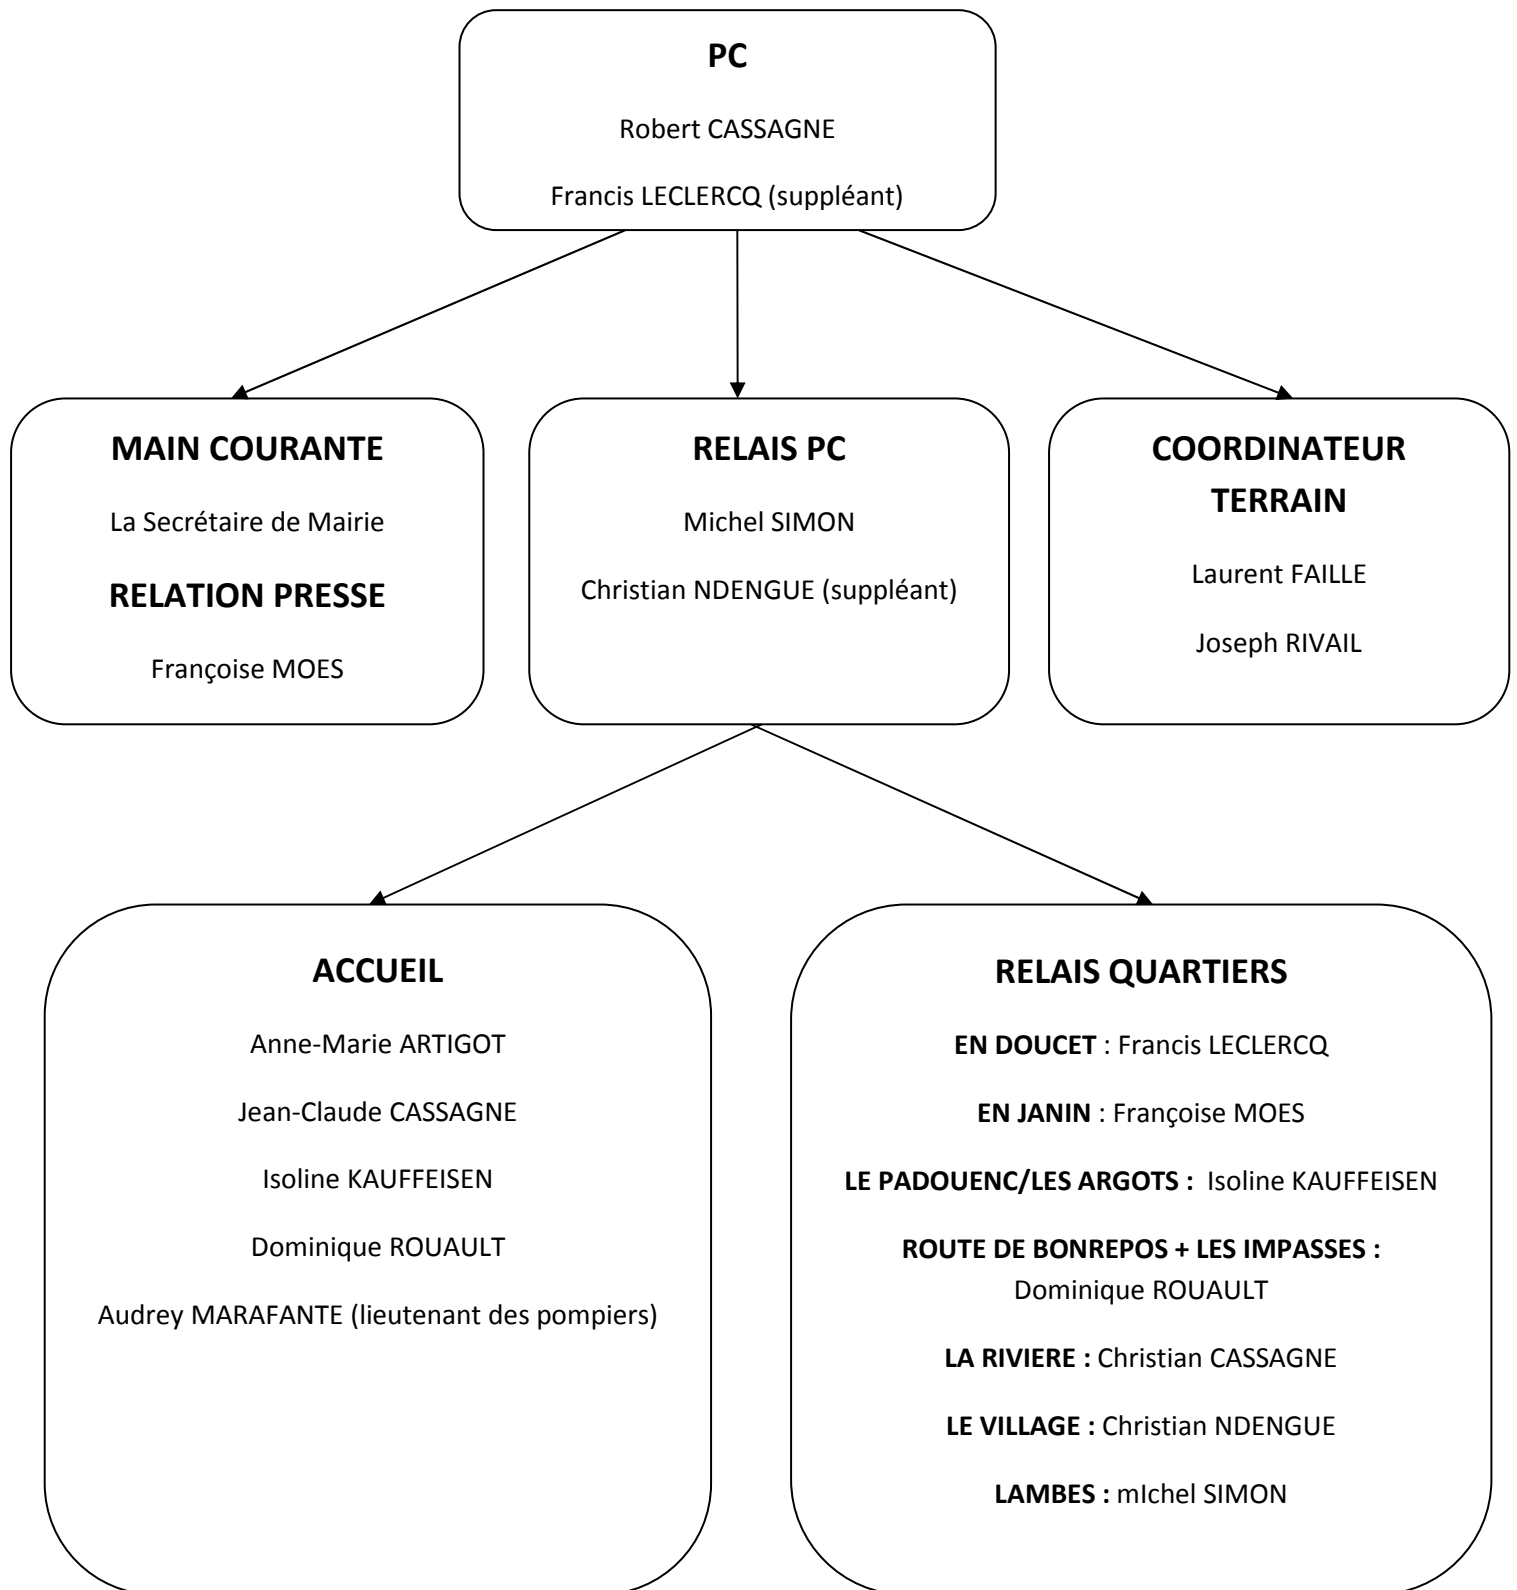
PC

Robert CASSAGNE

Francis LECLERCQ (suppléant)

MAIN COURANTE

La Secrétaire de Mairie

RELATION PRESSE

Françoise MOES

RELAIS PC

Michel SIMON

Christian NDENGUE (suppléant)

COORDINATEUR TERRAIN

Laurent FAILLE

Joseph RIVAIL

ACCUEIL

Anne-Marie ARTIGOT

Jean-Claude CASSAGNE

Isoline KAUFFEISEN

Dominique ROUAULT

Audrey MARAFANTE (lieutenant des pompiers)

RELAIS QUARTIERS

EN DOUCET : Francis LECLERCQ

EN JANIN : Françoise MOES

LE PADOUENC/LES ARGOTS : Isoline KAUFFEISEN

ROUTE DE BONREPOS + LES IMPASSES : Dominique ROUAULT

LA RIVIERE : Christian CASSAGNE

LE VILLAGE : Christian NDENGUE

LAMBES : mIchel SIMON